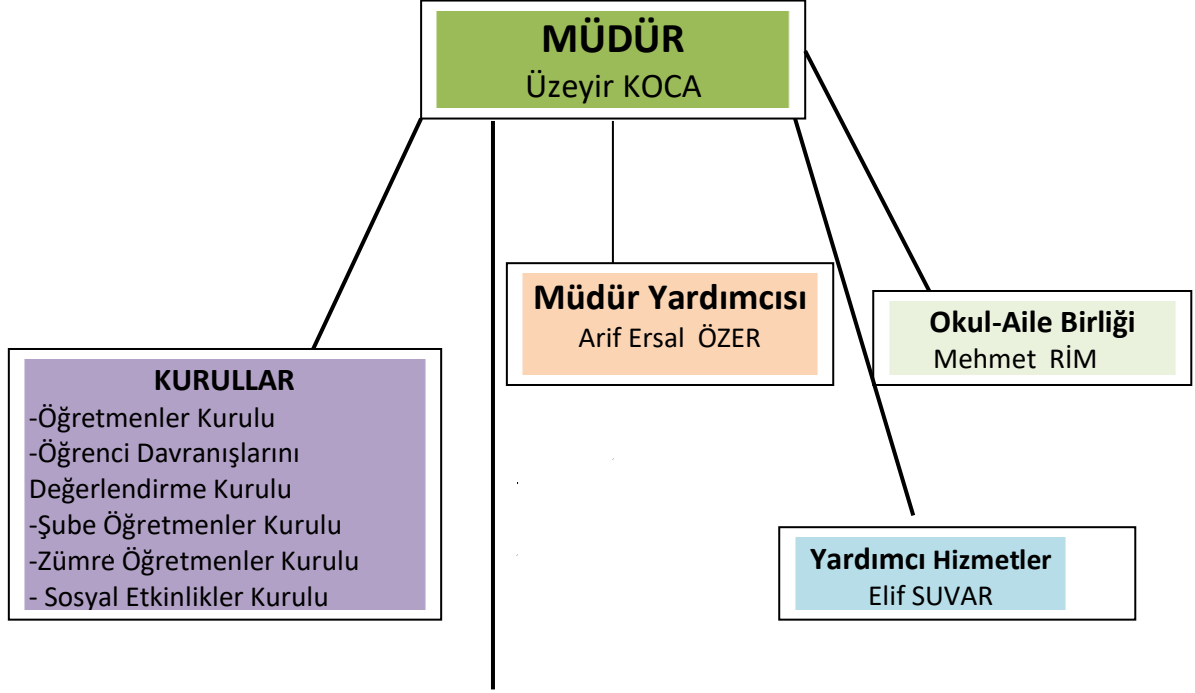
MÜDÜR
Üzeyir KOCA

Müdür Yardımcısı
Arif Ersal ÖZER

Okul-Aile Birliği
Mehmet RİM

KURULLAR
-Öğretmenler Kurulu
-Öğrenci Davranışlarını Değerlendirme Kurulu
-Şube Öğretmenler Kurulu
-Zümre Öğretmenler Kurulu
- Sosyal Etkinlikler Kurulu

Yardımcı Hizmetler
Elif SUVAR